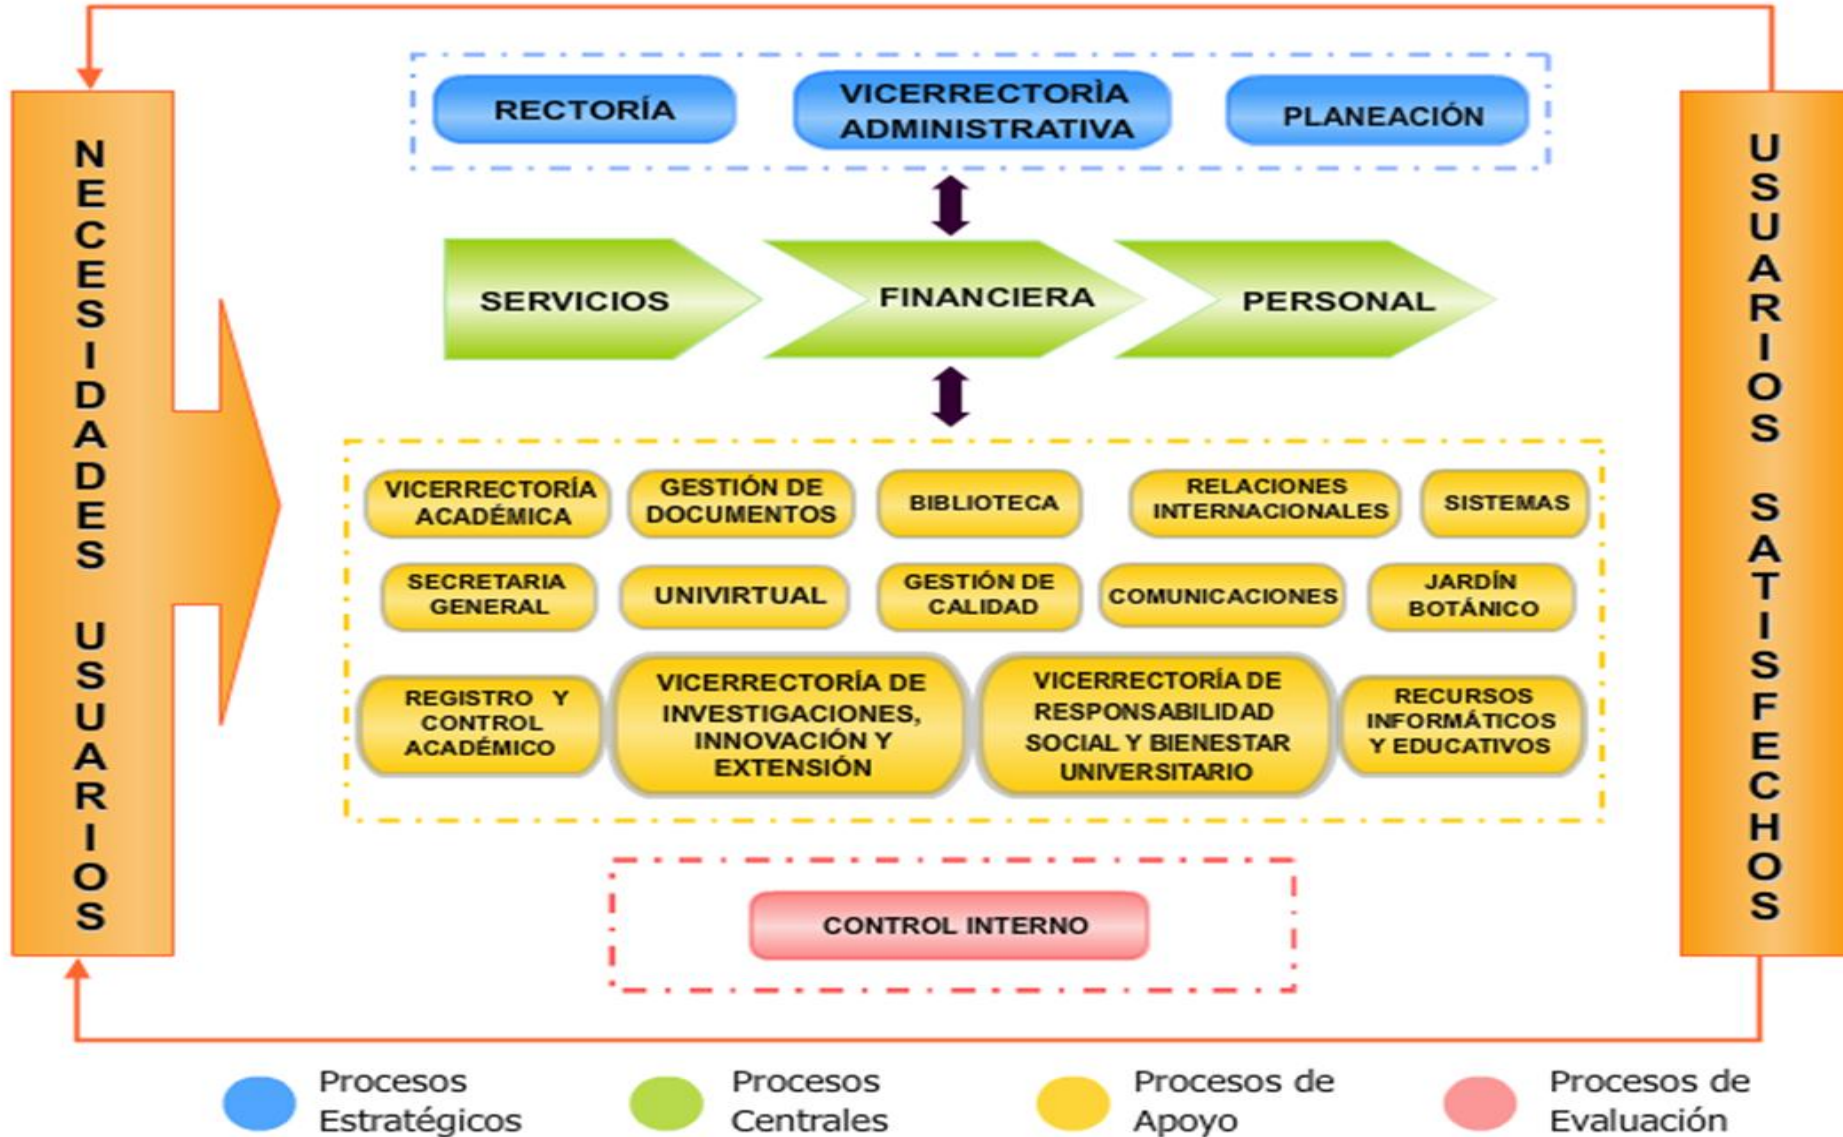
NECESIDADES USUARIOS

RECTORÍA

VICERRECTORÌA ADMINISTRATIVA

PLANEACIÓN

SERVICIOS

FINANCIERA

PERSONAL

VICERRECTORÍA ACADÉMICA

GESTIÓN DE DOCUMENTOS

BIBLIOTECA

RELACIONES INTERNACIONALES

SISTEMAS

SECRETARIA GENERAL

UNIVIRTUAL

GESTIÓN DE CALIDAD

COMUNICACIONES

JARDÍN BOTÁNICO

REGISTRO Y CONTROL ACADÉMICO

VICERRECTORÍA DE INVESTIGACIONES, INNOVACIÓN Y EXTENSIÓN

VICERRECTORÍA DE RESPONSABILIDAD SOCIAL Y BIENESTAR UNIVERSITARIO

RECURSOS INFORMÁTICOS Y EDUCATIVOS

CONTROL INTERNO

USUARIOS SATISFECHOS

Procesos Estratégicos

Procesos Centrales

Procesos de Apoyo

Procesos de Evaluación